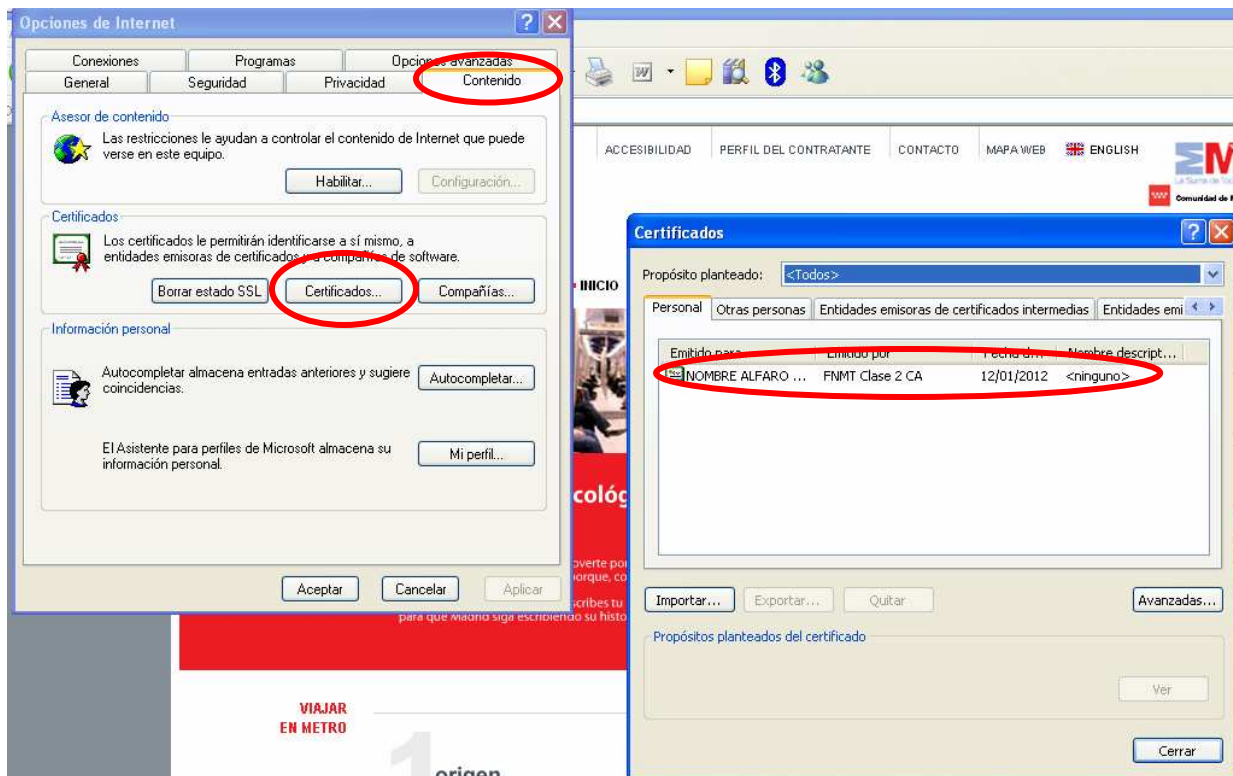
Opciones de Internet

Conexiones | Programas | Opciones avanzadas
General | Seguridad | Privacidad | Contenido

Asesor de contenido
Las restricciones le ayudan a controlar el contenido de Internet que puede verse en este equipo.
Habilitar... | Configuración...

Certificados
Los certificados le permitirán identificarse a sí mismo, a entidades emisoras de certificados y a compañías de software.
Borrar estado SSL | Certificados... | Compañías...

Información personal
Autocompletar almacena entradas anteriores y sugiere coincidencias.
Autocompletar...

El Asistente para perfiles de Microsoft almacena su información personal.
Mi perfil...

Aceptar | Cancelar | Aplicar

ACCESIBILIDAD | PERFIL DEL CONTRATANTE | CONTACTO | MAPA WEB | ENGLISH

INICIO

cológ

overte por
porque, co
scribes tu
para que Madrid siga escribiendo su histo

VIAJAR
EN METRO

1 origen

Certificados

Propósito planteado: <Todos>

Personal | Otras personas | Entidades emisoras de certificados intermedias | Entidades emi

| Emitido para | Emitido por | Fecha d... | Nombre descript... |
|---|---|---|---|
| NOMBRE ALFARO ... | FNMT Clase 2 CA | 12/01/2012 | <ninguno> |

Importar... | Exportar... | Quitar | Avanzadas...

Propósitos planteados del certificado

Ver

Cerrar